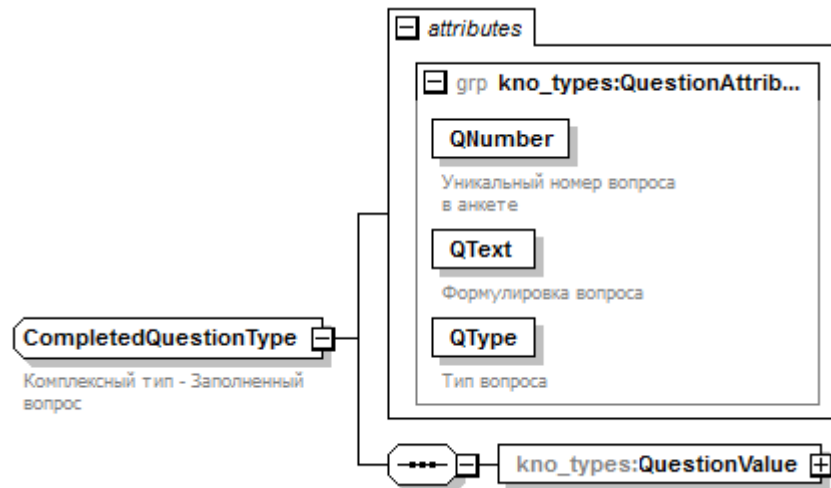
attributes

grp kno_types:QuestionAttrib...

QNumber

Уникальный номер вопроса в анкете

QText

Формулировка вопроса

QType

Тип вопроса

CompletedQuestionType

Комплексный тип - Заполненный вопрос

kno_types:QuestionValue